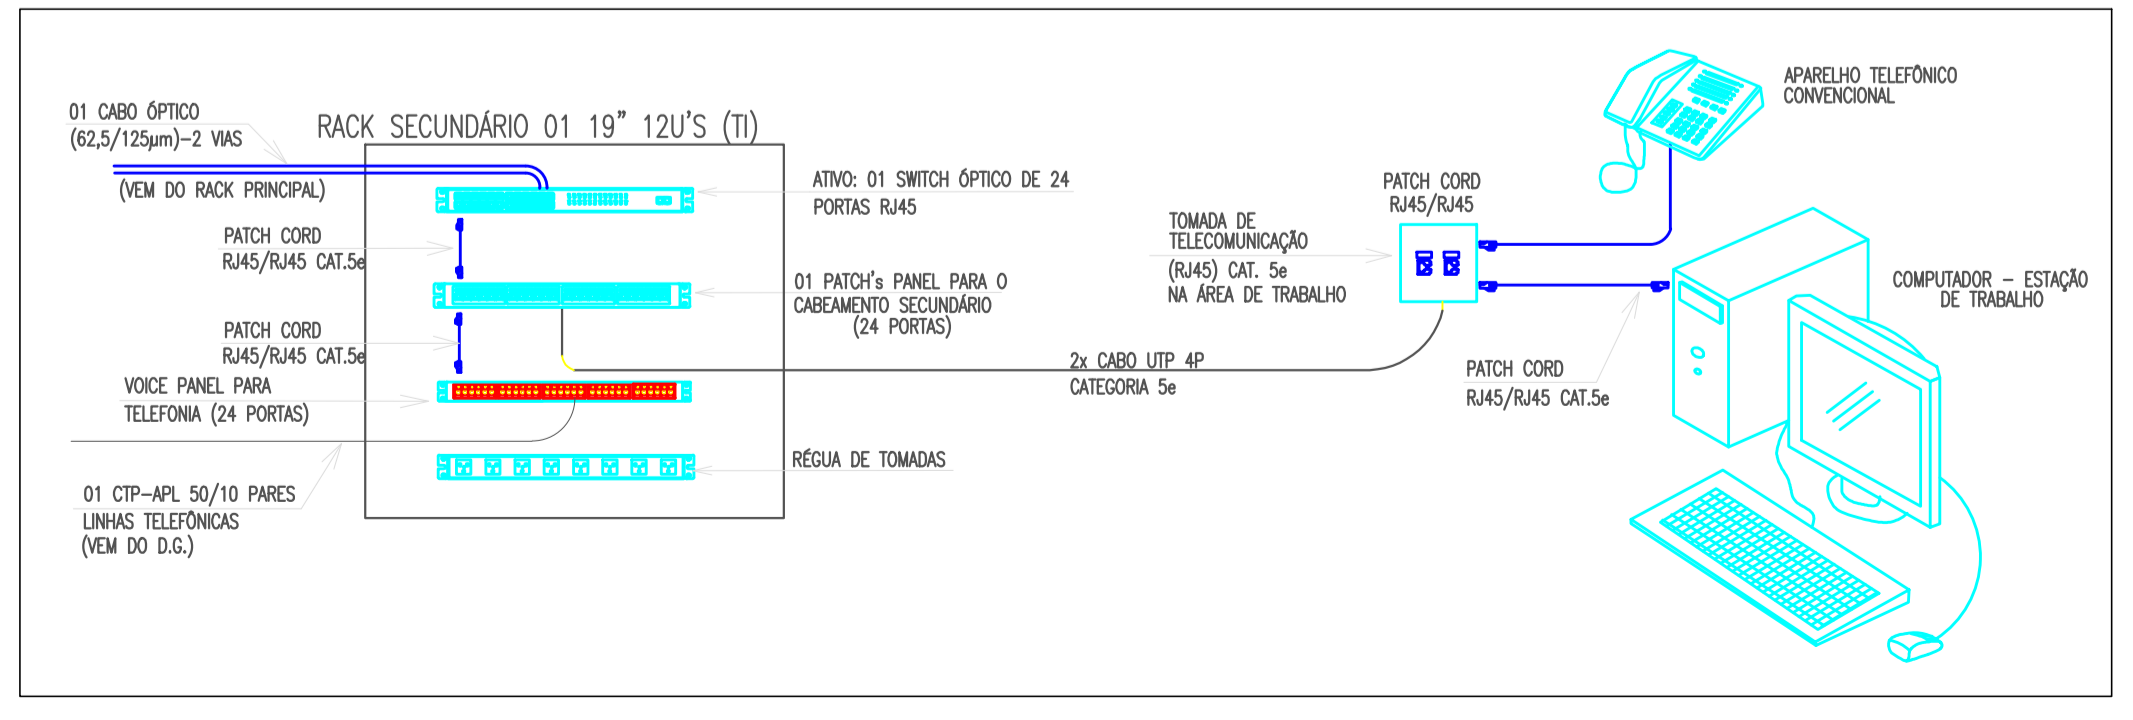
01 CABO ÓPTICO
(62,5/125μm)–2 VIAS

RACK SECUNDÁRIO 01 19" 12U'S (TI)

(VEM DO RACK PRINCIPAL)

ATIVO: 01 SWITCH ÓPTICO DE 24 PORTAS RJ45

PATCH CORD
RJ45/RJ45 CAT.5e

01 PATCH's PANEL PARA O CABEAMENTO SECUNDÁRIO (24 PORTAS)

PATCH CORD
RJ45/RJ45 CAT.5e

VOICE PANEL PARA TELEFONIA (24 PORTAS)

01 CTP–APL 50/10 PARES
LINHAS TELEFÔNICAS
(VEM DO D.G.)

RÉGUA DE TOMADAS

2x CABO UTP 4P
CATEGORIA 5e

TOMADA DE TELECOMUNICAÇÃO
(RJ45) CAT. 5e
NA ÁREA DE TRABALHO

PATCH CORD
RJ45/RJ45

APARELHO TELEFÔNICO CONVENCIONAL

COMPUTADOR – ESTAÇÃO DE TRABALHO

PATCH CORD
RJ45/RJ45 CAT.5e